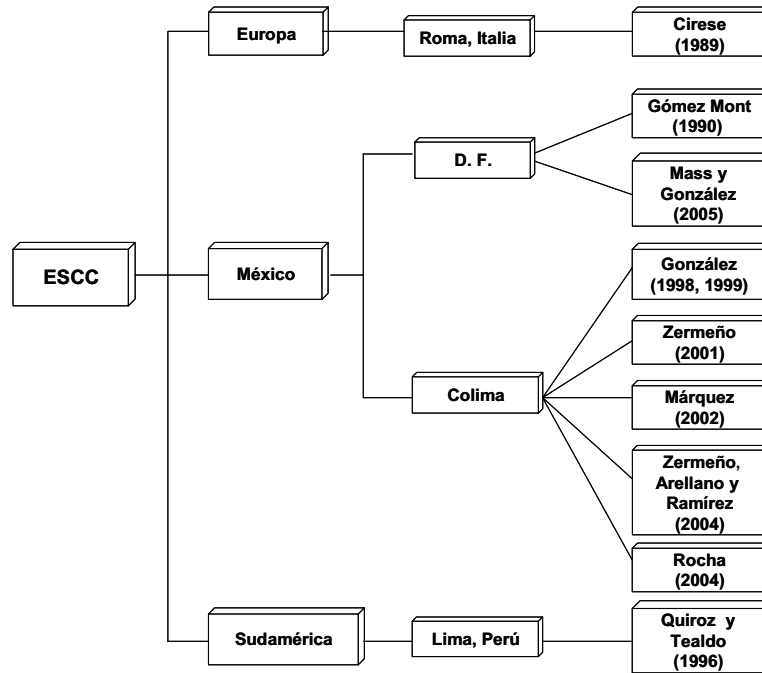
ESCC

Europa

Roma, Italia

Cirese (1989)

México

D. F.

Gómez Mont (1990)

Mass y González (2005)

Colima

González (1998, 1999)

Zermeño (2001)

Márquez (2002)

Zermeño, Arellano y Ramírez (2004)

Rocha (2004)

Sudamérica

Lima, Perú

Quiroz y Tealdo (1996)